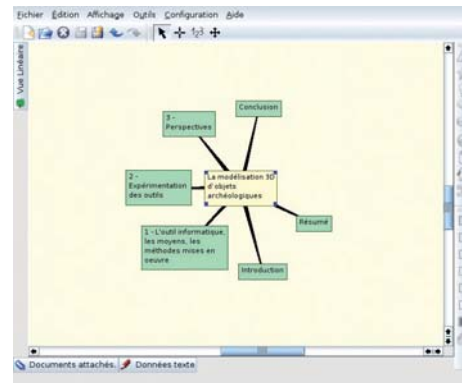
Fichier Édition Affichage Outils Configuration Aide

Vue Linéaire

Conclusion

3 - Perspectives

2 - Expérimentation des outils

La modélisation 3D d'objets archéologiques

Résumé

1 - L'outil informatique, les moyens, les méthodes mises en oeuvre

Introduction

Documents attachés Données texte